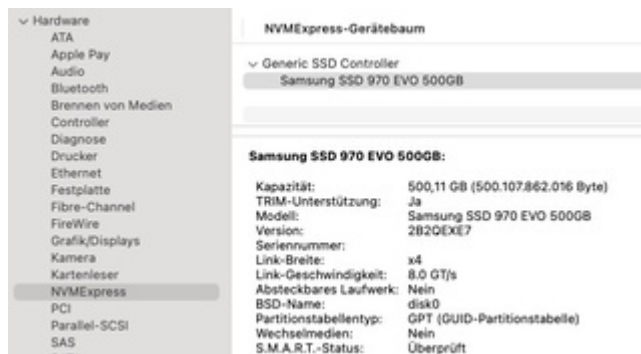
Hardware
ATA
Apple Pay
Audio
Bluetooth
Brennen von Medien
Controller
Diagnose
Drucker
Ethernet
Festplatte
Fibre-Channel
FireWire
Grafik/Displays
Kamera
Kartenleser
NVMExpress
PCI
Parallel-SCSI
SAS

NVMExpress-Gerätebaum

Generic SSD Controller
Samsung SSD 970 EVO 500GB

Samsung SSD 970 EVO 500GB:

| | |
|---|---|
| Kapazität: | 500,11 GB (500.107.862.016 Byte) |
| TRIM-Unterstützung: | Ja |
| Modell: | Samsung SSD 970 EVO 500GB |
| Version: | 2B2QEXE7 |
| Seriennummer: | |
| Link-Breite: | x4 |
| Link-Geschwindigkeit: | 8.0 GT/s |
| Absteckbares Laufwerk: | Nein |
| BSD-Name: | disk0 |
| Partitionstabellentyp: | GPT (GUID-Partitionstabelle) |
| Wechselmedien: | Nein |
| S.M.A.R.T.-Status: | Überprüft |